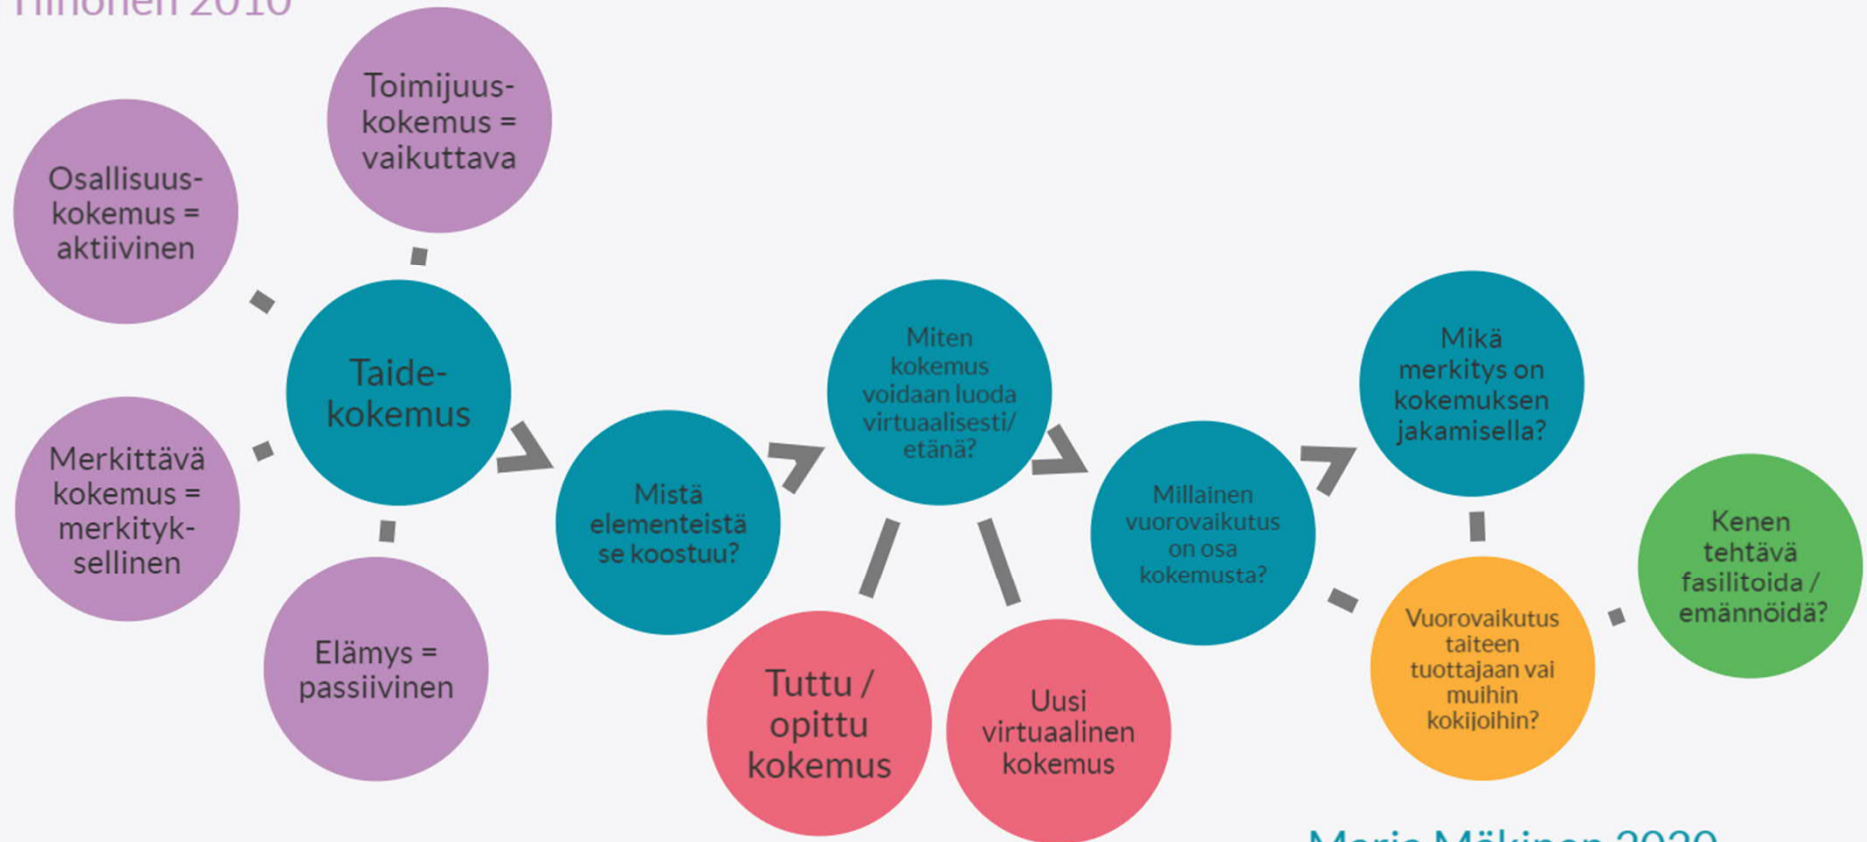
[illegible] 2010

Toimijuuskokemus = vaikuttava

Osallisuuskokemus = aktiivinen

Taidekokemus

Merkittävä kokemus = merkityksellinen

Elämys = passiivinen

Mistä elementeistä se koostuu?

Miten kokemus voidaan luoda virtuaalisesti/ etänä?

Tuttu / opittu kokemus

Uusi virtuaalinen kokemus

Millainen vuorovaikutus on osa kokemusta?

Mikä merkitys on kokemuksen jakamisella?

Vuorovaikutus taiteen tuottajaan vai muihin kokijoihin?

Kenen tehtävä fasilitoida / emännöidä?

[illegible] 2020